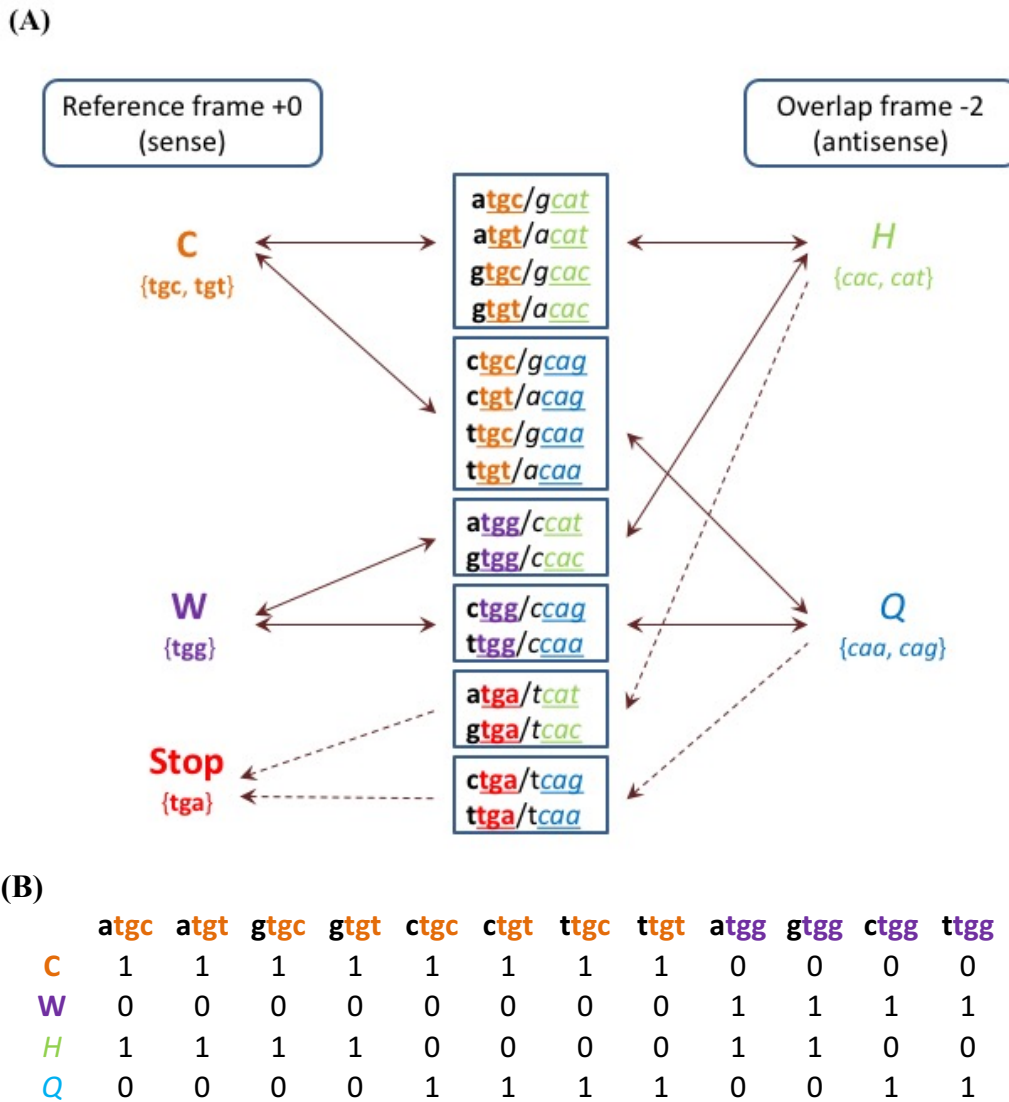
(A)

Reference frame +0
(sense)

Overlap frame -2
(antisense)

C
{tgc, tgt}

atgc/gcat
atgt/acat
gtgc/gcac
gtgt/acac

H
{cac, cat}

ctgc/gcag
ctgt/acag
ttgc/gcaa
ttgt/acaa

atgg/ccat
gtgg/ccac

W
{tgg}

ctgg/ccag
ttgg/ccaa

Q
{caa, cag}

atga/tcat
gtga/tcac

Stop
{tga}

ctga/tcag
ttga/tcaa

(B)

| | atgc | atgt | gtgc | gtgt | ctgc | ctgt | ttgc | ttgt | atgg | gtgg | ctgg | ttgg |
|---|---|---|---|---|---|---|---|---|---|---|---|---|
| C | 1 | 1 | 1 | 1 | 1 | 1 | 1 | 1 | 0 | 0 | 0 | 0 |
| W | 0 | 0 | 0 | 0 | 0 | 0 | 0 | 0 | 1 | 1 | 1 | 1 |
| H | 1 | 1 | 1 | 1 | 0 | 0 | 0 | 0 | 1 | 1 | 0 | 0 |
| Q | 0 | 0 | 0 | 0 | 1 | 1 | 1 | 1 | 0 | 0 | 1 | 1 |